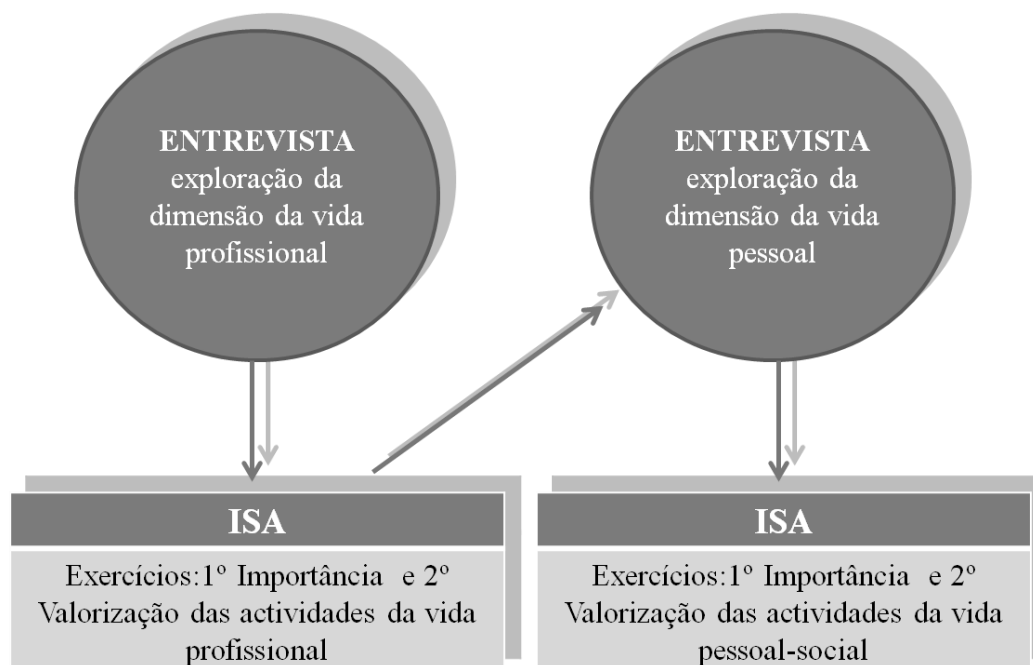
**ENTREVISTA**
exploração da dimensão da vida profissional

**ENTREVISTA**
exploração da dimensão da vida pessoal

**ISA**

Exercícios:1º Importância e 2º Valorização das actividades da vida profissional

**ISA**

Exercícios:1º Importância e 2º Valorização das actividades da vida pessoal-social